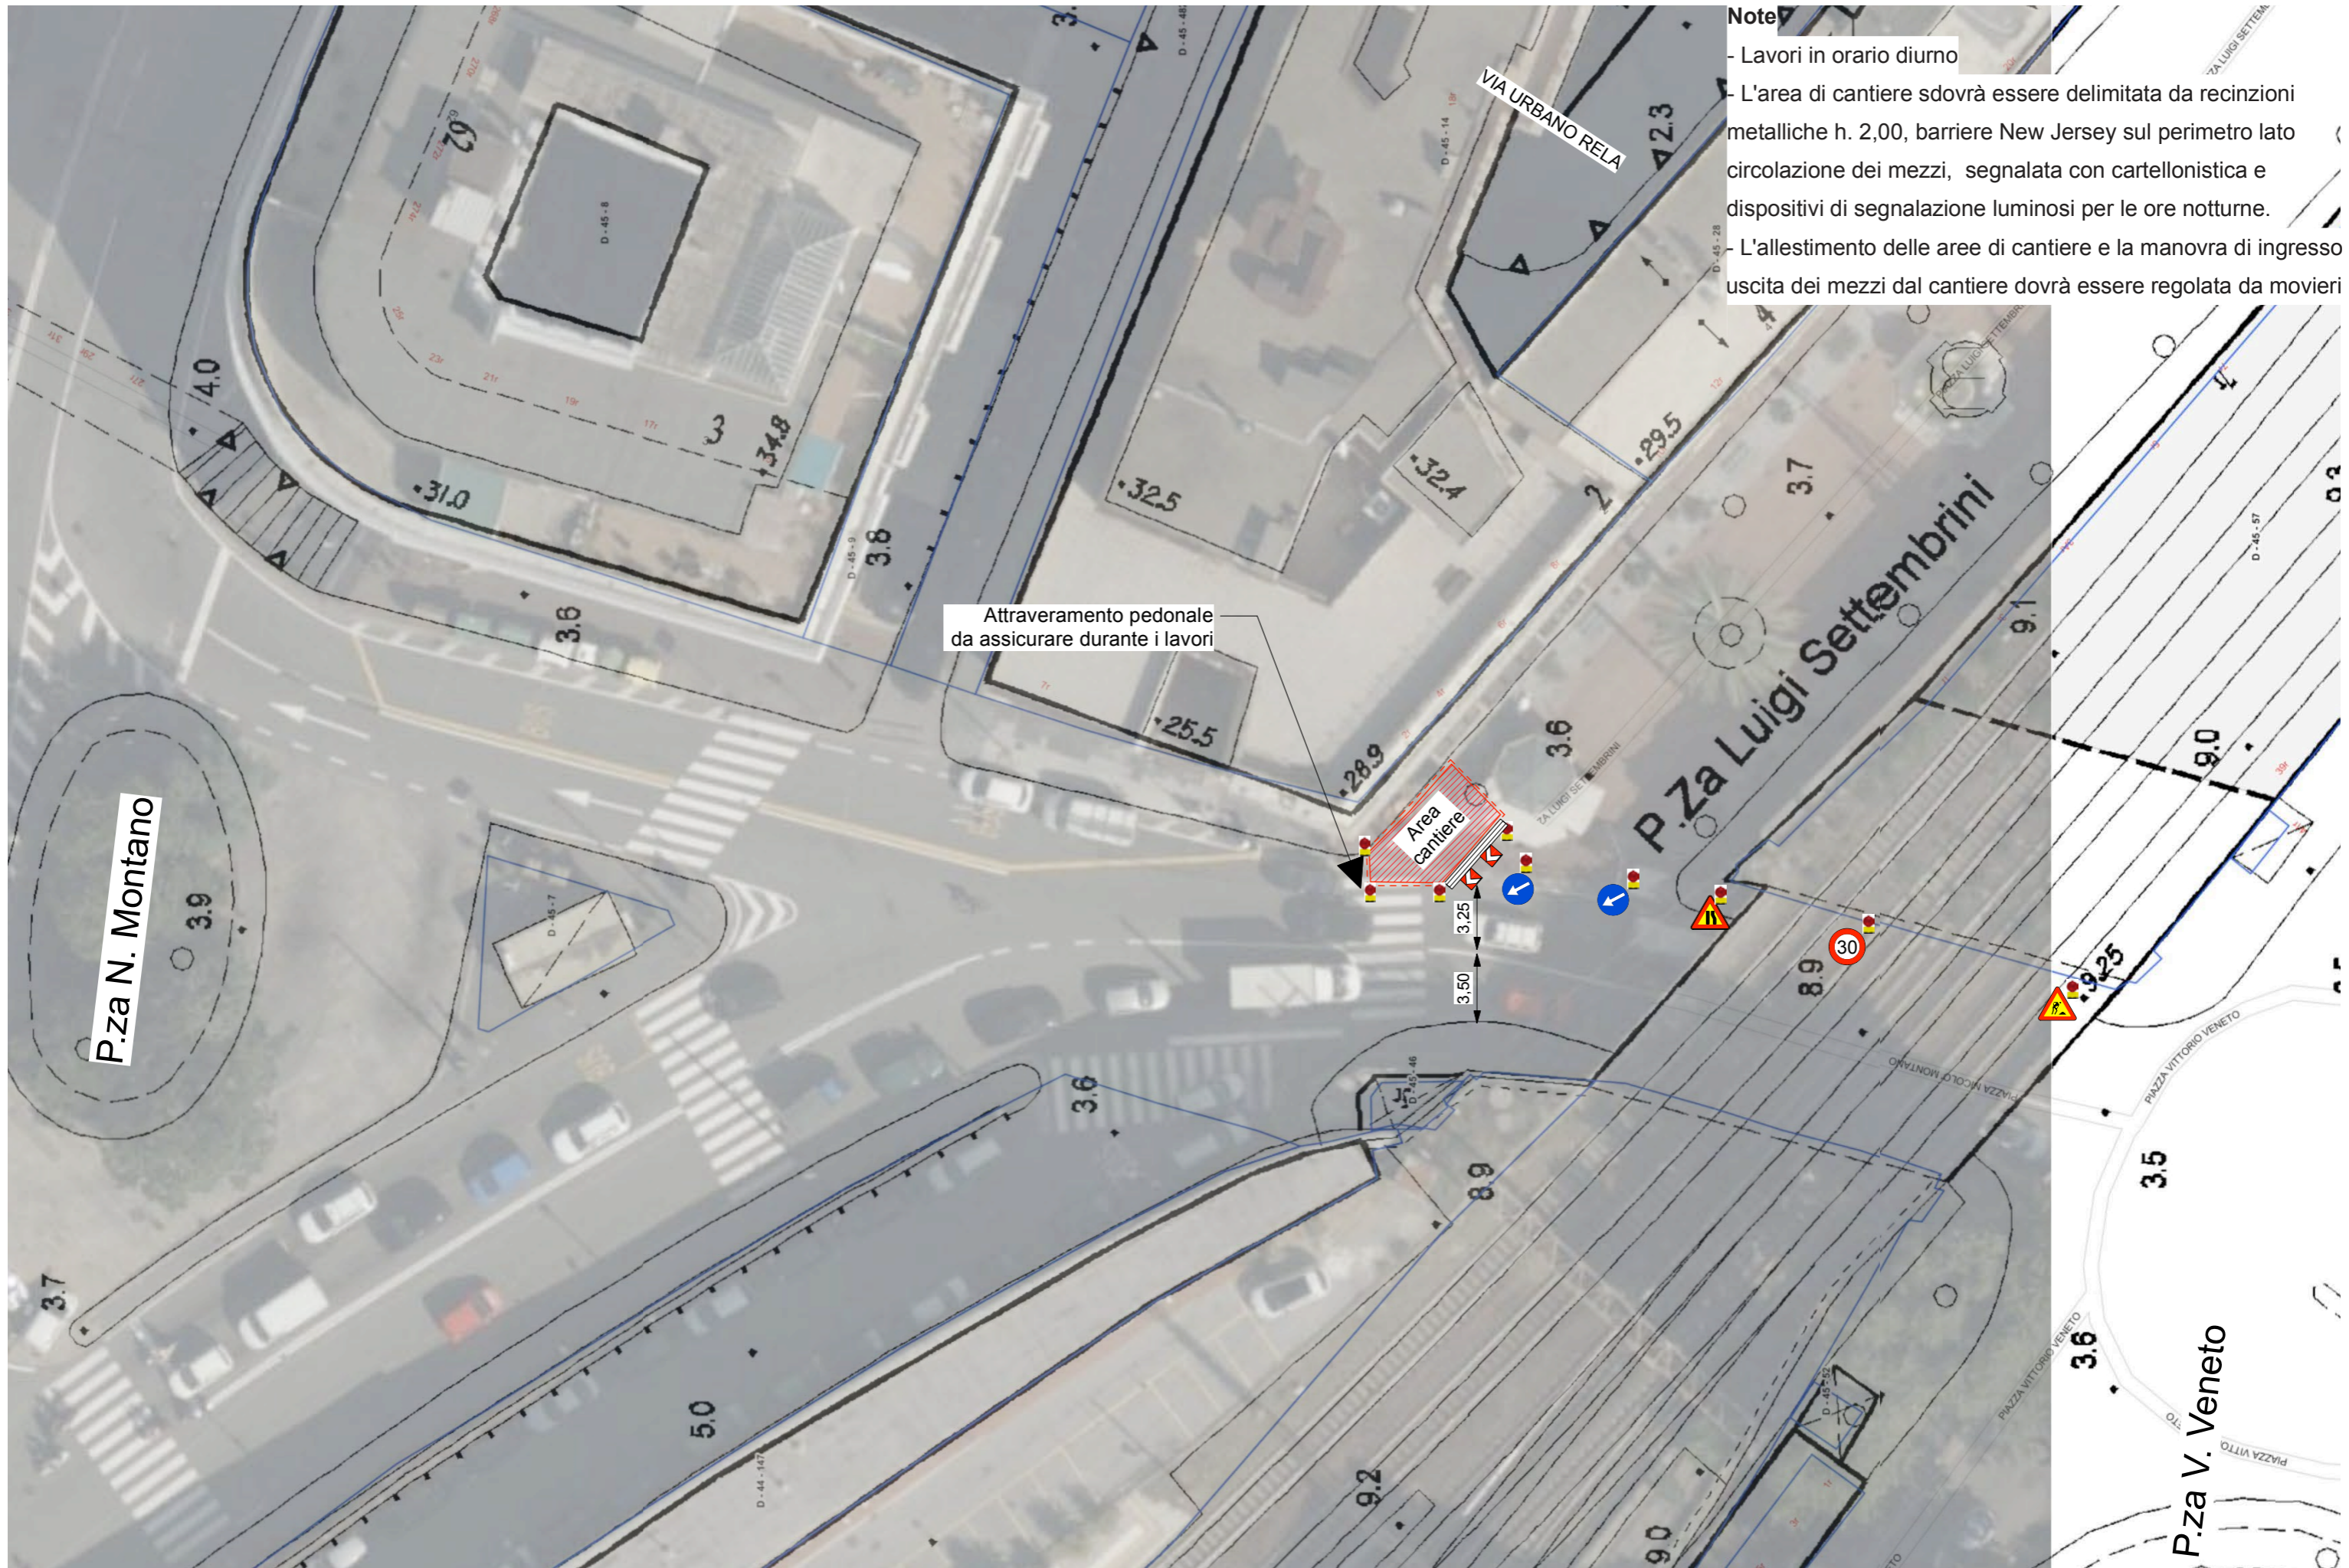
Note
- Lavori in orario diurno
- L'area di cantiere sdovrà essere delimitata da recinzioni metalliche h. 2,00, barriere New Jersey sul perimetro lato circolazione dei mezzi, segnalata con cartellonistica e dispositivi di segnalazione luminosi per le ore notturne.
- L'allestimento delle aree di cantiere e la manovra di ingresso uscita dei mezzi dal cantiere dovrà essere regolata da movieri

VIA URBANO RELA

P.za N. Montano

P.Za Luigi Settembrini

P.za V. Veneto

Attraveramento pedonale da assicurare durante i lavori

Area cantiere

3,25
3,50
30

4.0
31.0
34.8
3
3.6
3.8
32.5
32.4
2.3
29.5
3.7
2
28.9
25.5
3.6
9.1
9.0
9.25
8.9
3.9
3.6
8.9
3.7
5.0
9.2
9.0
3.5
3.6